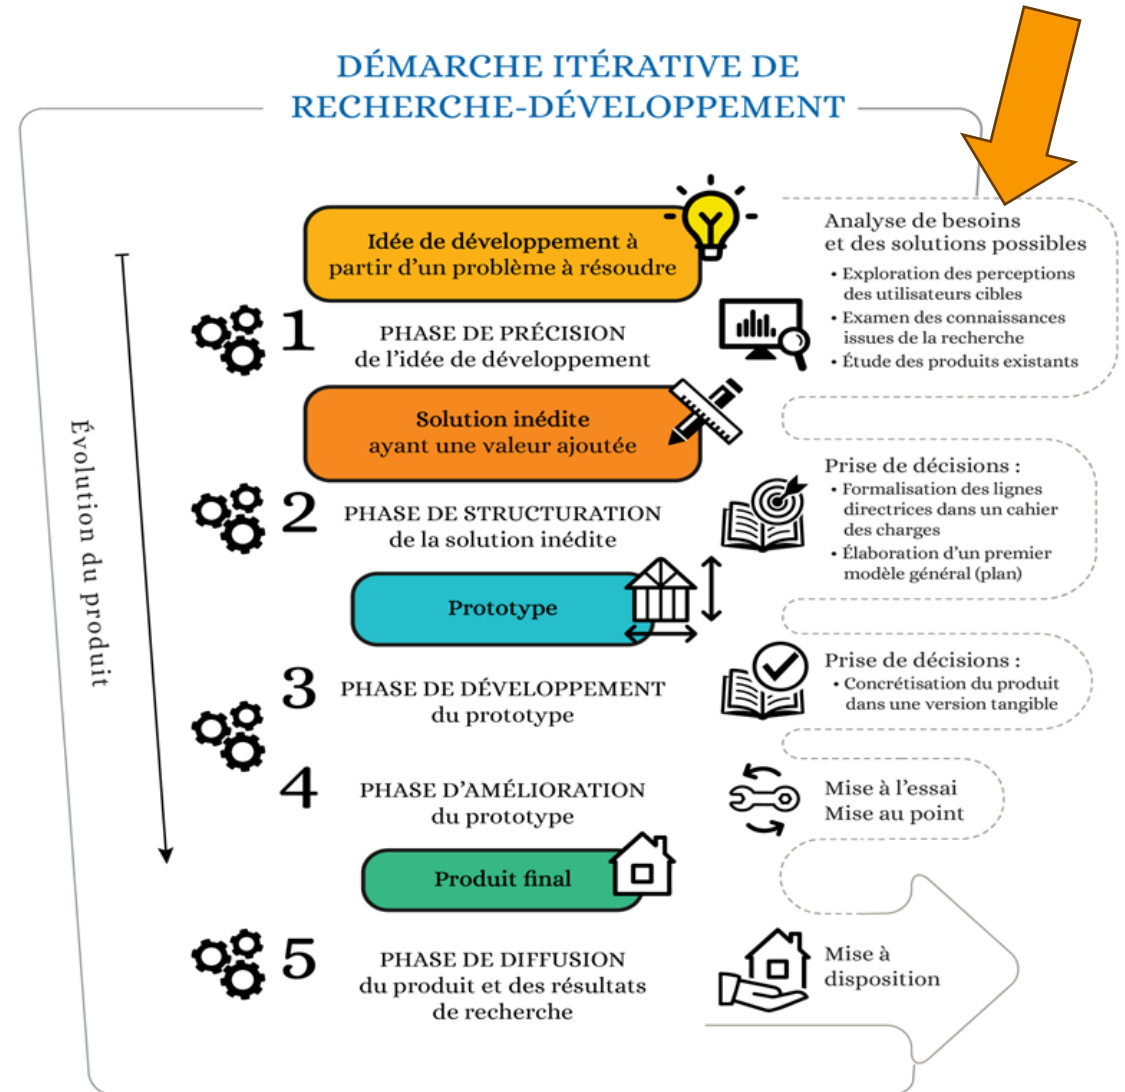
DÉMARCHE ITÉRATIVE DE RECHERCHE-DÉVELOPPEMENT

Évolution du produit

Idée de développement à partir d'un problème à résoudre

Analyse de besoins et des solutions possibles
• Exploration des perceptions des utilisateurs cibles
• Examen des connaissances issues de la recherche
• Étude des produits existants

1 PHASE DE PRÉCISION de l'idée de développement

Solution inédite ayant une valeur ajoutée

Prise de décisions :
• Formalisation des lignes directrices dans un cahier des charges
• Élaboration d'un premier modèle général (plan)

2 PHASE DE STRUCTURATION de la solution inédite

Prototype

Prise de décisions :
• Concrétisation du produit dans une version tangible

3 PHASE DE DÉVELOPPEMENT du prototype

4 PHASE D'AMÉLIORATION du prototype

Mise à l'essai
Mise au point

Produit final

5 PHASE DE DIFFUSION du produit et des résultats de recherche

Mise à disposition